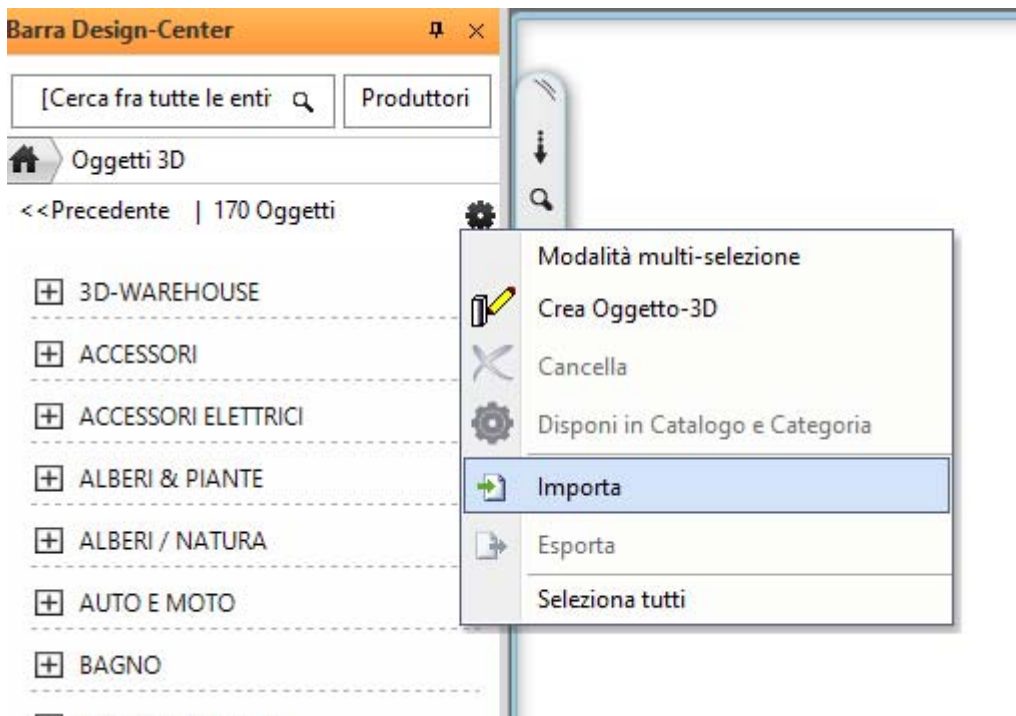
Barra Design-Center

[Cerca fra tutte le enti

Produttori

Oggetti 3D

<<Precedente | 170 Oggetti

3D-WAREHOUSE

ACCESSORI

ACCESSORI ELETTRICI

ALBERI & PIANTE

ALBERI / NATURA

AUTO E MOTO

BAGNO

Modalità multi-selezione

Crea Oggetto-3D

Cancella

Disponi in Catalogo e Categoria

Importa

Esporta

Seleziona tutti